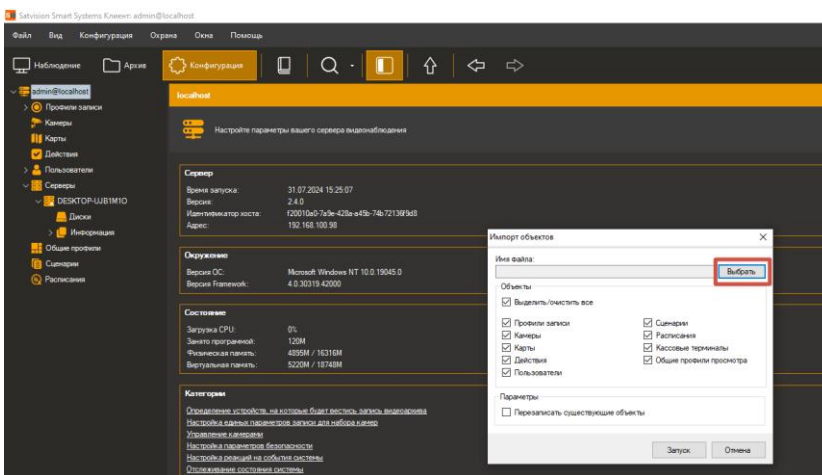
Satvision Smart Systems Клиент: admin@localhost

Файл Вид Конфигурация Охрана Окна Помощь

Наблюдение Архив Конфигурация

admin@localhost
Профили записи
Камеры
Карты
Действия
Пользователи
Серверы
DESKTOP-UJB1M1O
Диски
Информация
Общие профили
Сценарии
Расписания

localhost

Настройте параметры вашего сервера видеонаблюдения

Сервер
Время запуска: 31.07.2024 15:25:07
Версия: 2.4.0
Идентификатор хоста: f20010a0-7a9e-428a-a45b-74b72136f9d8
Адрес: 192.168.100.98

Окружение
Версия ОС: Microsoft Windows NT 10.0.19045.0
Версия Framework: 4.0.30319.42000

Состояние
Загрузка CPU: 0%
Занято программой: 120M
Физическая память: 4895M / 16316M
Виртуальная память: 5220M / 18748M

Категории
Определение устройств, на которые будет вестись запись видеоархива
Настройка единых параметров записи для набора камер
Управление камерами
Настройка параметров безопасности
Настройка реакций на события системы
Отслеживание состояния системы

Импорт объектов
Имя файла:
Выбрать
Объекты
Выделить/очистить все
Профили записи
Камеры
Карты
Действия
Пользователи
Сценарии
Расписания
Кассовые терминалы
Общие профили просмотра
Параметры
Перезаписать существующие объекты
Запуск
Отмена